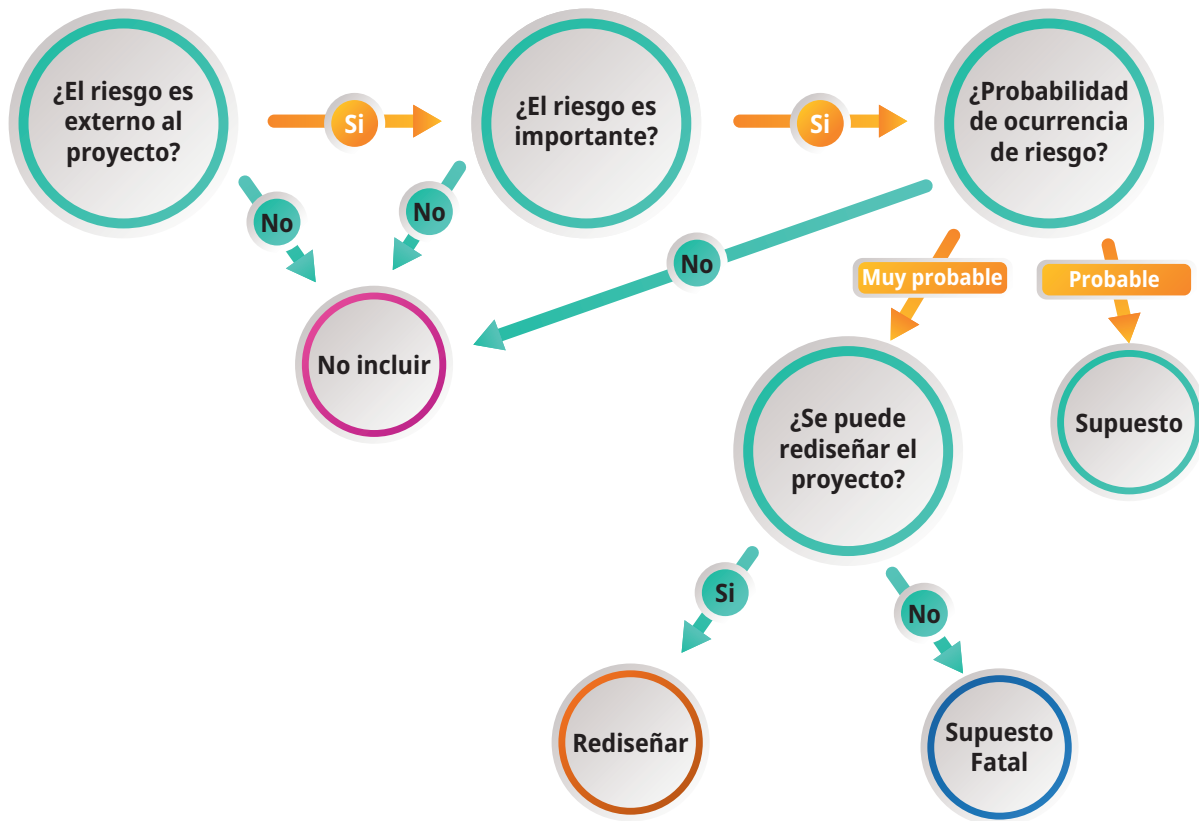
¿El riesgo es externo al proyecto?

Si

¿El riesgo es importante?

Si

¿Probabilidad de ocurrencia de riesgo?

No

No

No

Muy probable

Probable

No incluir

¿Se puede rediseñar el proyecto?

Supuesto

Si

No

Rediseñar

Supuesto Fatal